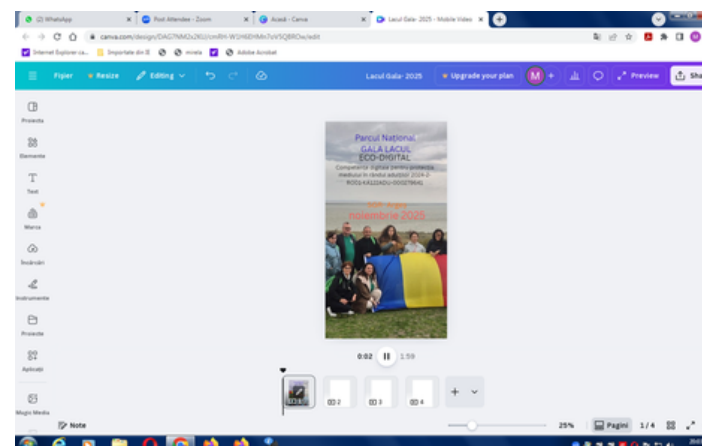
(2) WhatsApp
Post Attendee - Zoom
Acasă - Canva
Lacul Gala- 2025 - Mobile Video
canva.com/design/DAG7NM2x2KU/cmRH-W1H6EHMn7oV5QBROw/edit
Internet Explorer ca...
Importate din IE
mirela
Adobe Acrobat

Fișier
Resize
Editing
Lacul Gala- 2025
Upgrade your plan
M
Preview
Sha

Proiecte
Elemente
Text
Marca
Încărcări
Instrumente
Proiecte
Aplicații
Magic Media

Parcul Național
GALA LACUL
ECO-DIGITAL
Competențe digitale pentru protecția mediului în rândul adulților 2024-2-RO01-KA122-ADU-000279941

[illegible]
noiembrie 2025

0:02
1:59

2
3
4
+

Note
25%
Pagini
1 / 4